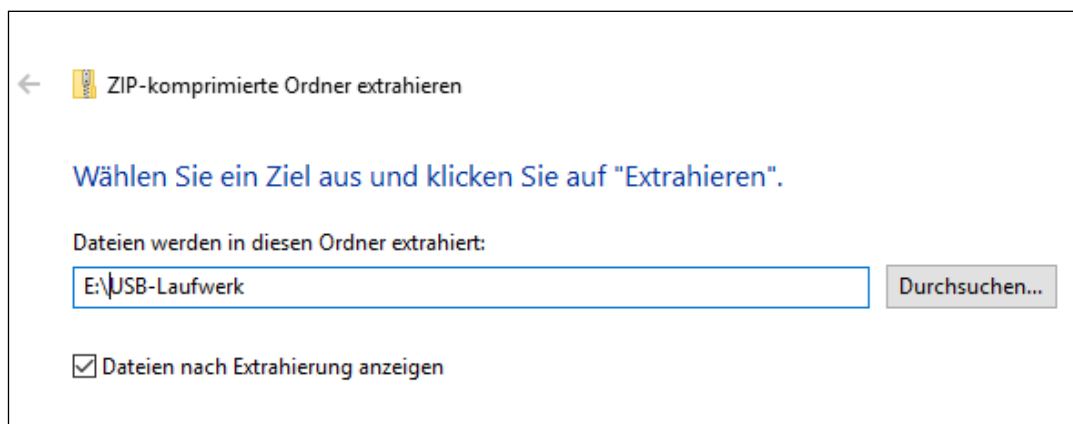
ZIP-komprimierte Ordner extrahieren

Wählen Sie ein Ziel aus und klicken Sie auf "Extrahieren".

Dateien werden in diesen Ordner extrahiert:

E:\USB-Laufwerk

Durchsuchen...

Dateien nach Extrahierung anzeigen